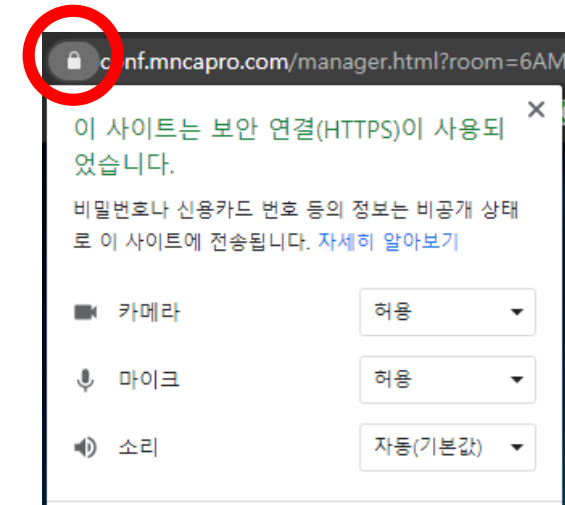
c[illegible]nf.mncapro.com/manager.html?room=6AM

×

이 사이트는 보안 연결(HTTPS)이 사용되었습니다.

비밀번호나 신용카드 번호 등의 정보는 비공개 상태로 이 사이트에 전송됩니다. 자세히 알아보기

카메라 허용

마이크 허용

소리 자동(기본값)